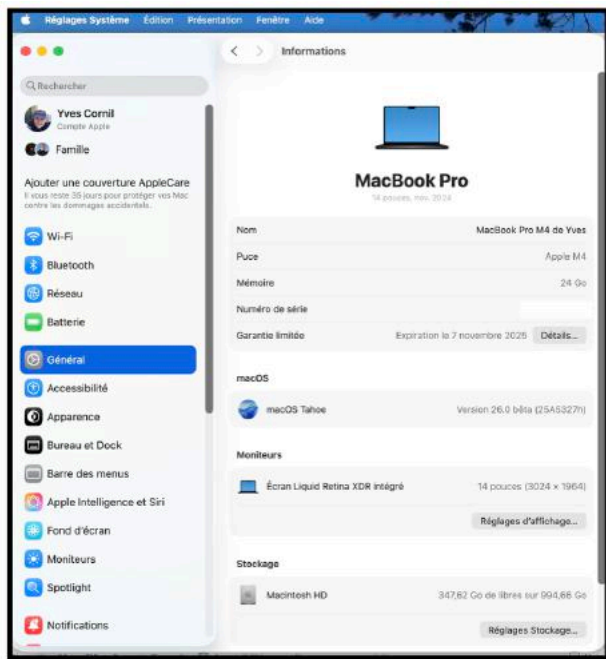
Réglages Système Édition Présentation Fenêtre Aide

Rechercher

Yves Cornil
Compte Apple

Famille

Ajouter une couverture AppleCare
Il vous reste 35 jours pour protéger vos Mac contre les dommages accidentels.

Wi-Fi
Bluetooth
Réseau
Batterie
Général
Accessibilité
Apparence
Bureau et Dock
Barre des menus
Apple Intelligence et Siri
Fond d'écran
Moniteurs
Spotlight
Notifications

Informations

MacBook Pro
14 pouces, nov. 2024

| | |
|---|---|
| Nom | MacBook Pro M4 de Yves |
| Puce | Apple M4 |
| Mémoire | 24 Go |
| Numéro de série | |
| Garantie limitée | Expiration le 7 novembre 2025 Détails... |

macOS

macOS Tahoe Version 26.0 bêta (25A5327h)

Moniteurs

Écran Liquid Retina XDR intégré 14 pouces (3024 × 1964)

Réglages d'affichage...

Stockage

Macintosh HD 347,62 Go de libres sur 994,66 Go

Réglages Stockage...